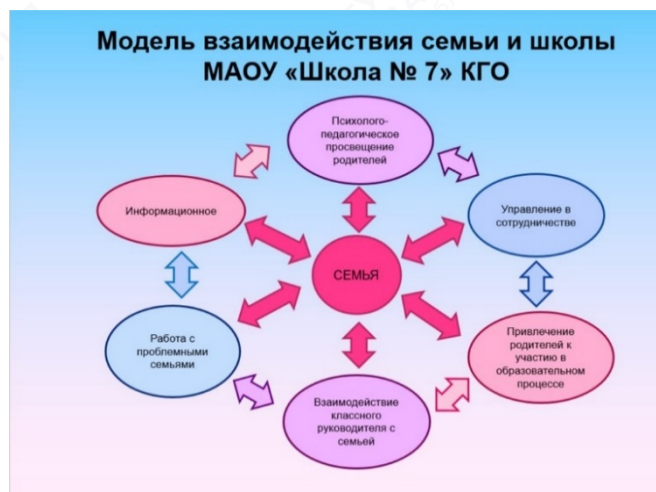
Модель взаимодействия семьи и школы
МАОУ «Школа № 7» КГО

Психолого-педагогическое просвещение родителей

Информационное

Управление в сотрудничестве

СЕМЬЯ

Работа с проблемными семьями

Привлечение родителей к участию в образовательном процессе

Взаимодействие классного руководителя с семьей